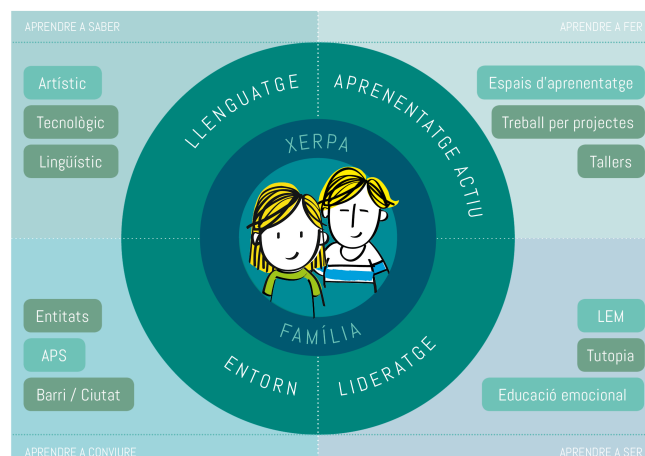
APRENDRE A SABER

APRENDRE A FER

Artístic

Tecnològic

Lingüístic

LLENGUATGE

APRENENTATGE ACTIU

XERPA

FAMÍLIA

Espais d'aprenentatge

Treball per projectes

Tallers

Entitats

APS

Barri / Ciutat

ENTORN

LIDERATGE

LEM

Tutopia

Educació emocional

APRENDRE A CONVIURE

APRENDRE A SER